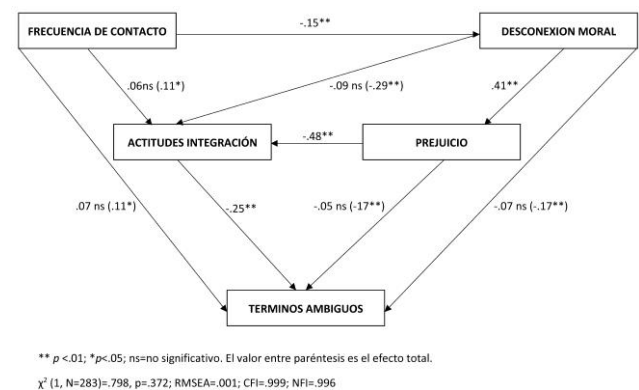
FRECUENCIA DE CONTACTO

-.15**

DESCONEXION MORAL

.06ns (.11*)

-.09 ns (-.29**)

.41**

ACTITUDES INTEGRACIÓN

-.48**

PREJUICIO

.07 ns (.11*)

-.25**

-.05 ns (-17**)

-.07 ns (-.17**)

TERMINOS AMBIGUOS

** *p* <.01; **p*<.05; ns=no significativo. El valor entre paréntesis es el efecto total.

$\chi^2$ (1, N=283)=.798, p=.372; RMSEA=.001; CFI=.999; NFI=.996